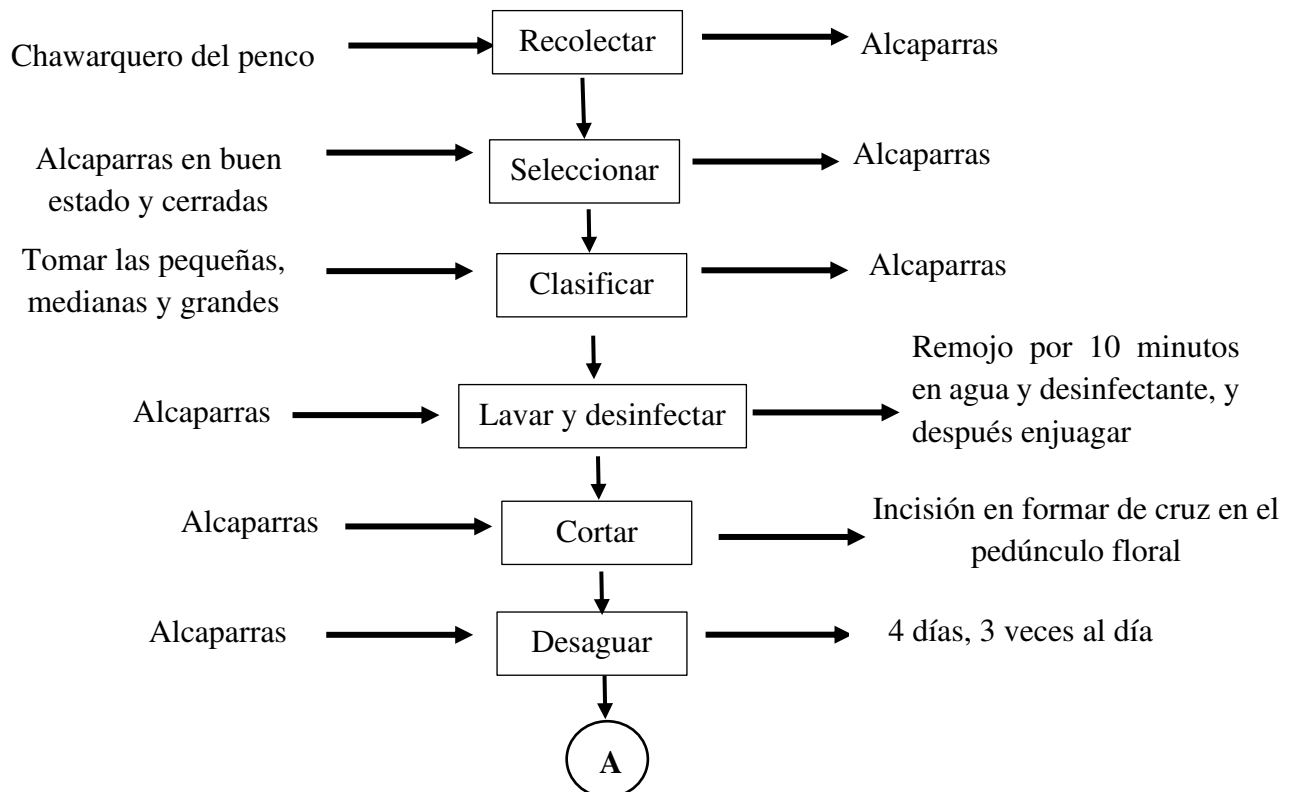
Chawarquero del penco
Recolectar
Alcaparras

Alcaparras en buen estado y cerradas
Seleccionar
Alcaparras

Tomar las pequeñas, medianas y grandes
Clasificar
Alcaparras

Alcaparras
Lavar y desinfectar
Remojo por 10 minutos en agua y desinfectante, y después enjuagar

Alcaparras
Cortar
Incisión en formar de cruz en el pedúnculo floral

Alcaparras
Desaguar
4 días, 3 veces al día

A